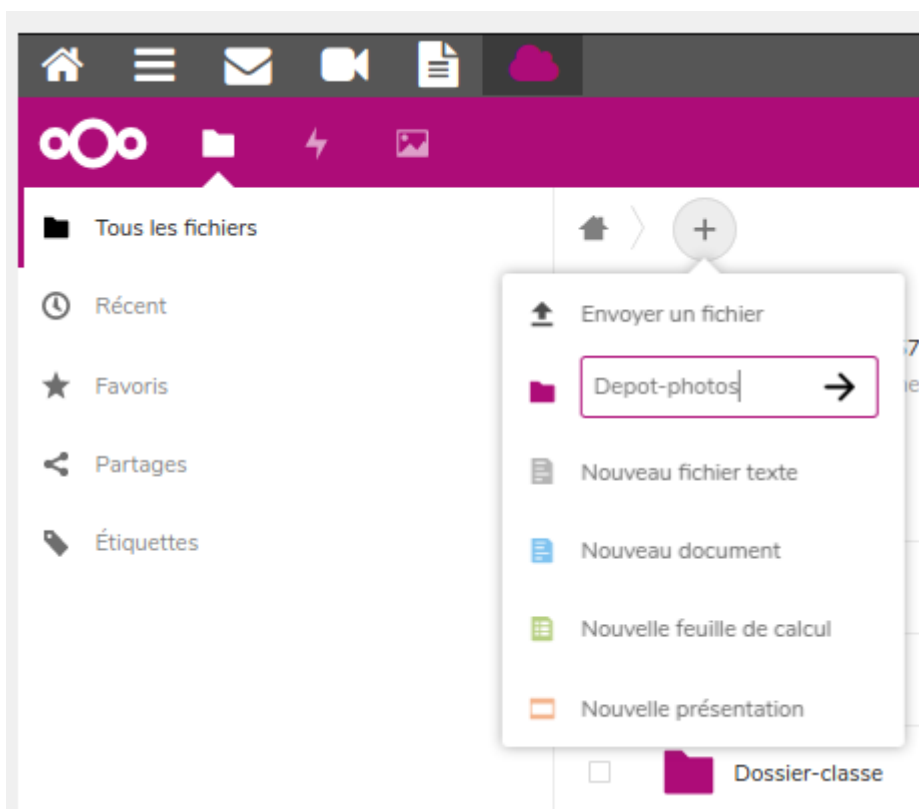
Tous les fichiers

Récent

Favoris

Partages

Étiquettes

+

Envoyer un fichier

Depot-photos

Nouveau fichier texte

Nouveau document

Nouvelle feuille de calcul

Nouvelle présentation

Dossier-classe